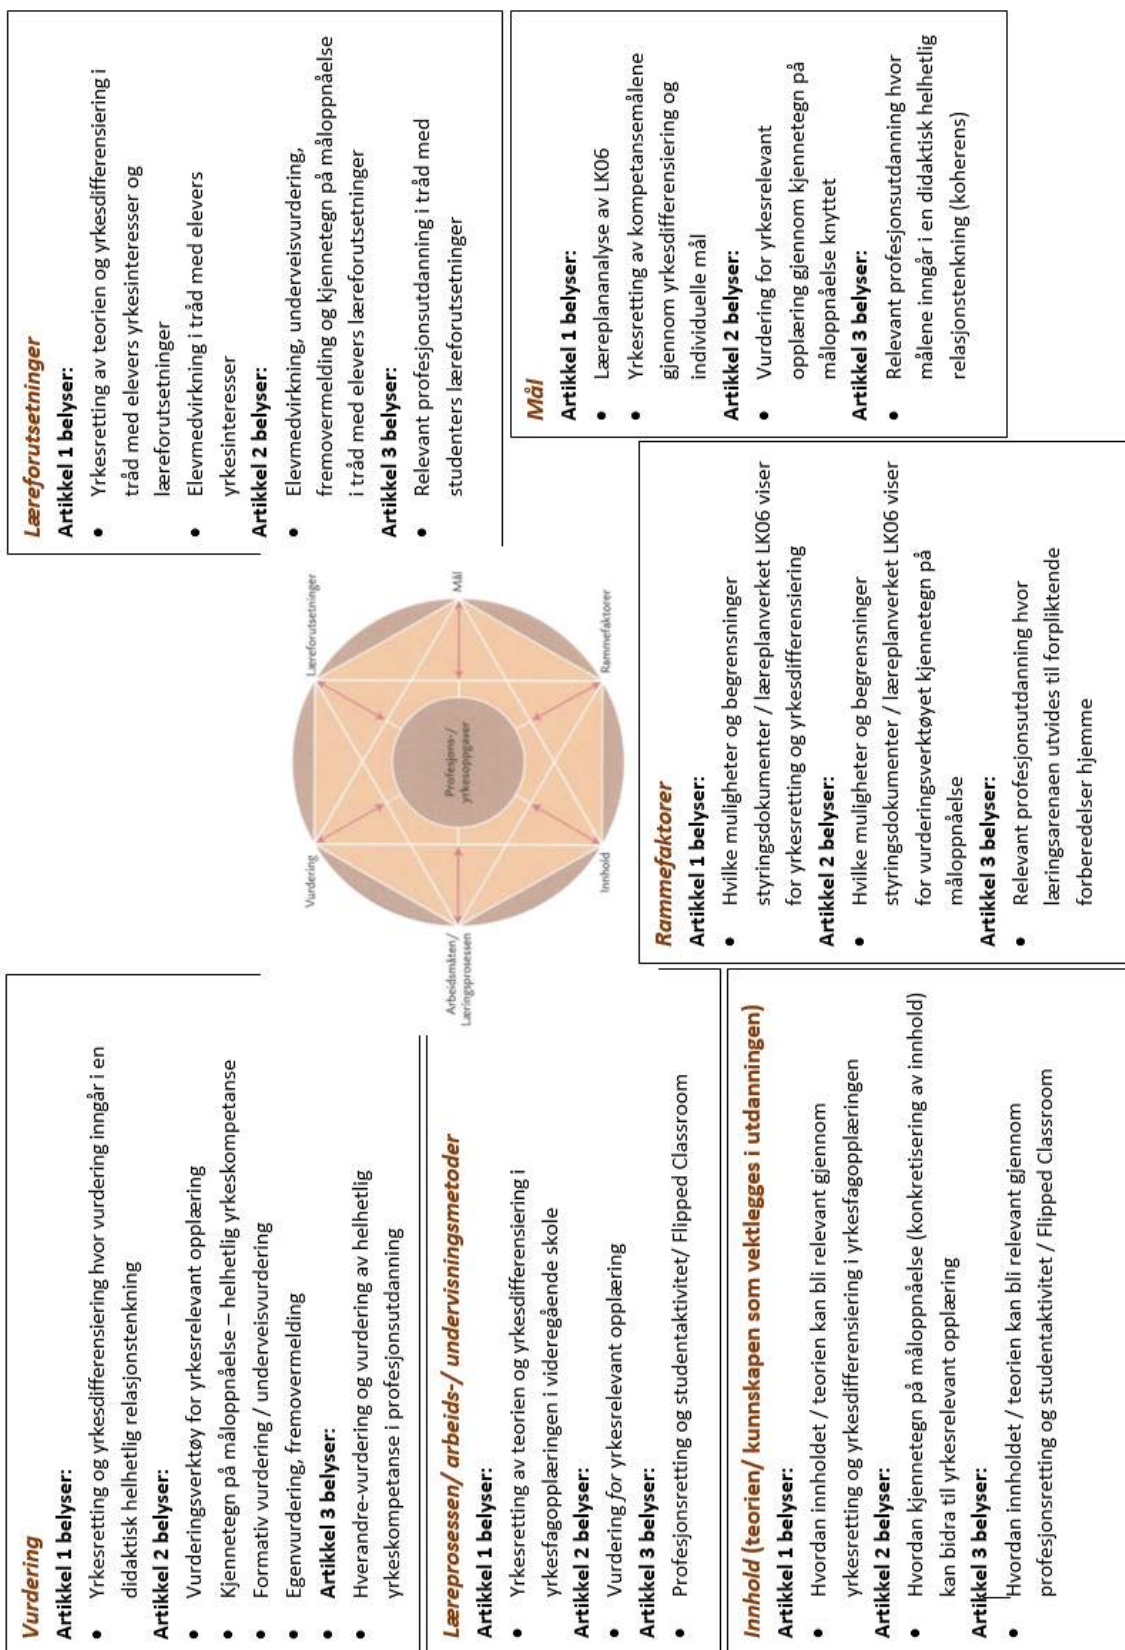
Læreforutsetninger
Artikkel 1 belyser:
- Yrkesretting av teorien og yrkesdifferensiering i tråd med elevers yrkesinteresser og læreforutsetninger
- Elevmedvirkning i tråd med elevers yrkesinteresser
Artikkel 2 belyser:
- Elevmedvirkning, underveisvurdering, fremovermelding og kjennetegn på måloppnåelse i tråd med elevers læreforutsetninger
Artikkel 3 belyser:
- Relevant profesjonsutdanning i tråd med studenters læreforutsetninger

Mål
Artikkel 1 belyser:
- Læreplananalyse av LK06
- Yrkesretting av kompetansemålene gjennom yrkesdifferensiering og individuelle mål
Artikkel 2 belyser:
- Vurdering for yrkesrelevant opplæring gjennom kjennetegn på måloppnåelse knyttet
Artikkel 3 belyser:
- Relevant profesjonsutdanning hvor målene inngår i en didaktisk helhetlig relasjonstenkning (koherens)

Læreforutsetninger
Mål
Rammefaktorer
Innhold
Arbeidsmåten/ Læringsprosessen
Vurdering
Profesjons-/ yrkesoppgaver

Rammefaktorer
Artikkel 1 belyser:
- Hvilke muligheter og begrensninger styringsdokumenter / læreplanverket LK06 viser for yrkesretting og yrkesdifferensiering
Artikkel 2 belyser:
- Hvilke muligheter og begrensninger styringsdokumenter / læreplanverket LK06 viser for vurderingsverktøyet kjennetegn på måloppnåelse
Artikkel 3 belyser:
- Relevant profesjonsutdanning hvor læringsarenaen utvides til forpliktende forberedelser hjemme

Vurdering
Artikkel 1 belyser:
- Yrkesretting og yrkesdifferensiering hvor vurdering inngår i en didaktisk helhetlig relasjonstenkning
Artikkel 2 belyser:
- Vurderingsverktøy for yrkesrelevant opplæring
- Kjennetegn på måloppnåelse – helhetlig yrkeskompetanse
- Formativ vurdering / underveisvurdering
- Egenvurdering, fremovermelding
Artikkel 3 belyser:
- Hverandre-vurdering og vurdering av helhetlig yrkeskompetanse i profesjonsutdanning

Læreprosessen/ arbeids-/ undervisningsmetoder
Artikkel 1 belyser:
- Yrkesretting av teorien og yrkesdifferensiering i yrkesfagopplæringen i videregående skole
Artikkel 2 belyser:
- Vurdering for yrkesrelevant opplæring
Artikkel 3 belyser:
- Profesjonsretting og studentaktivitet/ Flipped Classroom

Innhold (teorien/ kunnskapen som vektlegges i utdanningen)
Artikkel 1 belyser:
- Hvordan innholdet / teorien kan bli relevant gjennom yrkesretting og yrkesdifferensiering i yrkesfagopplæringen
Artikkel 2 belyser:
- Hvordan kjennetegn på måloppnåelse (konkretisering av innhold) kan bidra til yrkesrelevant opplæring
Artikkel 3 belyser:
- Hvordan innholdet / teorien kan bli relevant gjennom profesjonsretting og studentaktivitet / Flipped Classroom